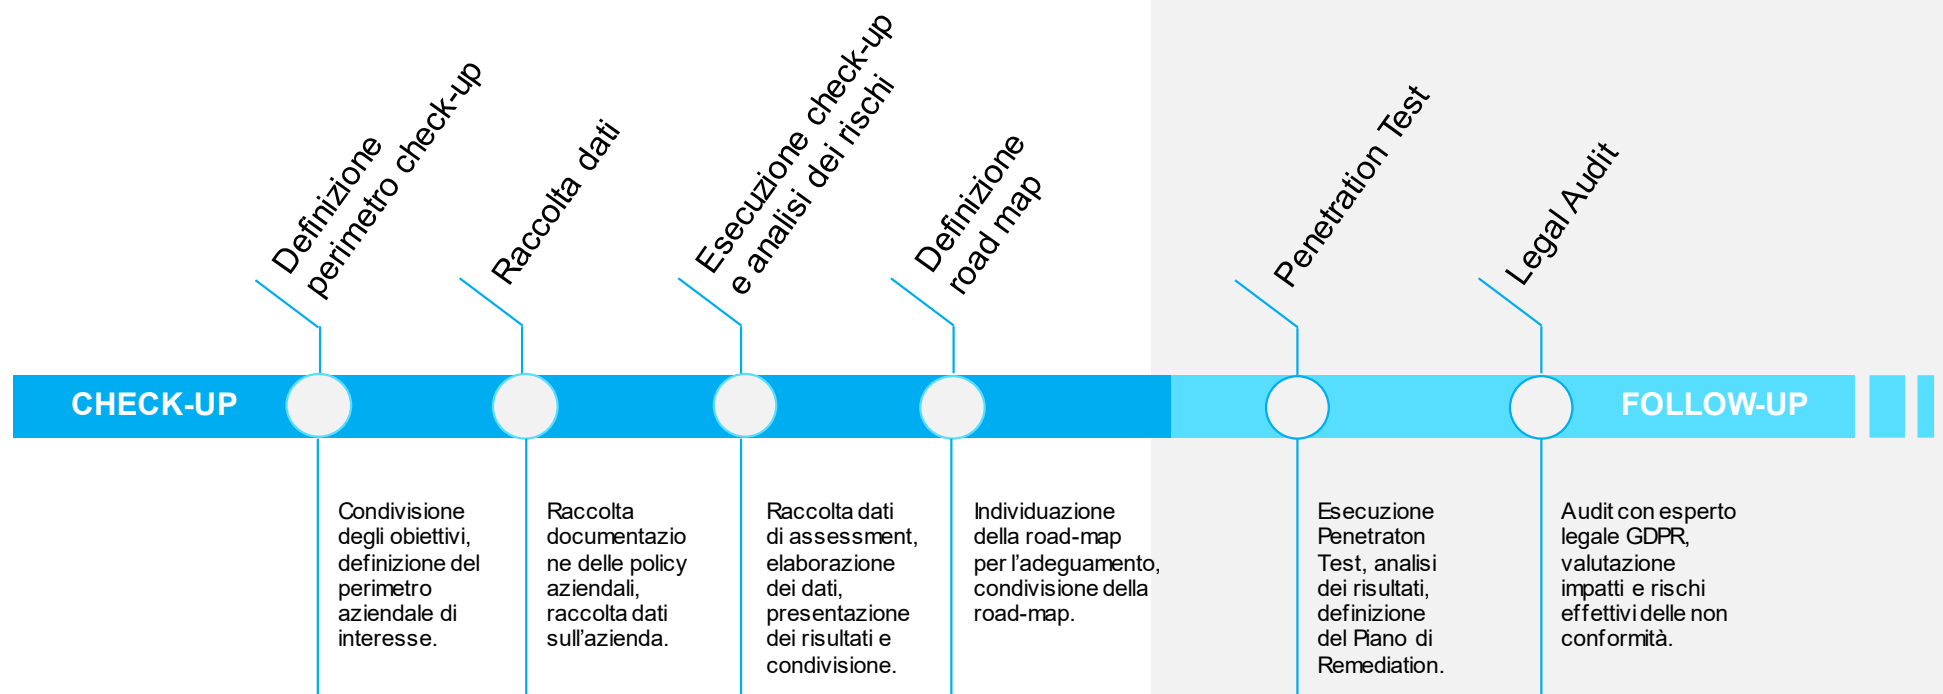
Definizione perimetro check-up

Raccolta dati

Esecuzione check-up e analisi dei rischi

Definizione road map

Penetration Test

Legal Audit

CHECK-UP

FOLLOW-UP

Condivisione degli obiettivi, definizione del perimetro aziendale di interesse.

Raccolta documentazio ne delle policy aziendali, raccolta dati sull’azienda.

Raccolta dati di assessment, elaborazione dei dati, presentazione dei risultati e condivisione.

Individuazione della road-map per l’adeguamento, condivisione della road-map.

Esecuzione Penetraton Test, analisi dei risultati, definizione del Piano di Remediation.

Audit con esperto legale GDPR, valutazione impatti e rischi effettivi delle non conformità.